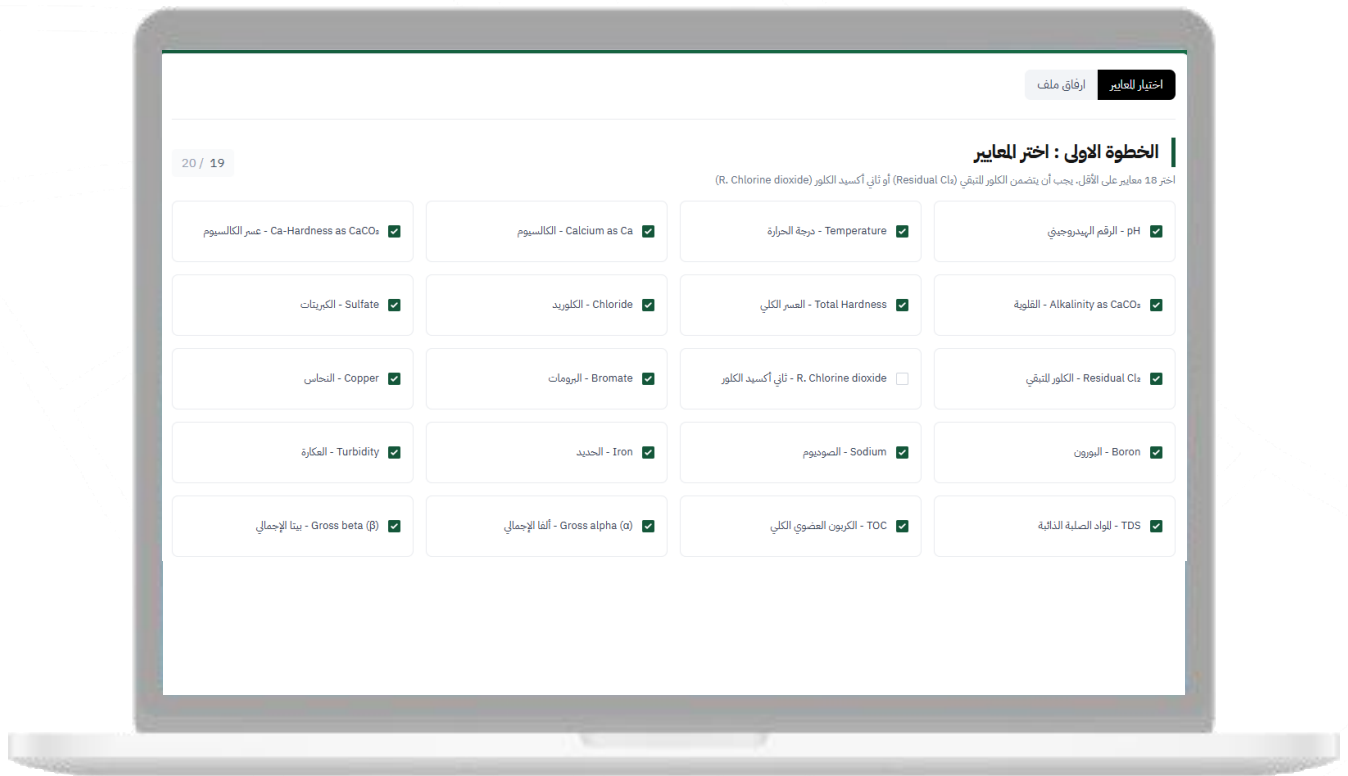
اختيار المعايير | ارفاق ملف

الخطوة الاولى : اختر المعايير

20 / 19

اختر 18 معايير على الأقل، يجب أن يتضمن الكلور المتبقي (Residual Cl₂) أو ثاني أكسيد الكلور (R. Chlorine dioxide)

pH - الرقم الهيدروجيني

Temperature - درجة الحرارة

Calcium as Ca - الكالسيوم

Ca-Hardness as $CaCO_3$ - عسر الكالسيوم

Alkalinity as $CaCO_3$ - القلوية

Total Hardness - العسر الكلي

Chloride - الكلوريد

Sulfate - الكبريتات

Residual $Cl_2$ - الكلور المتبقي

R. Chlorine dioxide - ثاني أكسيد الكلور

Bromate - البرومات

Copper - النحاس

Boron - البورون

Sodium - الصوديوم

Iron - الحديد

Turbidity - العكارة

TDS - المواد الصلبة الذائبة

TOC - الكربون العضوي الكلي

Gross alpha (α) - ألفا الإجمالي

Gross beta (β) - بيتا الإجمالي